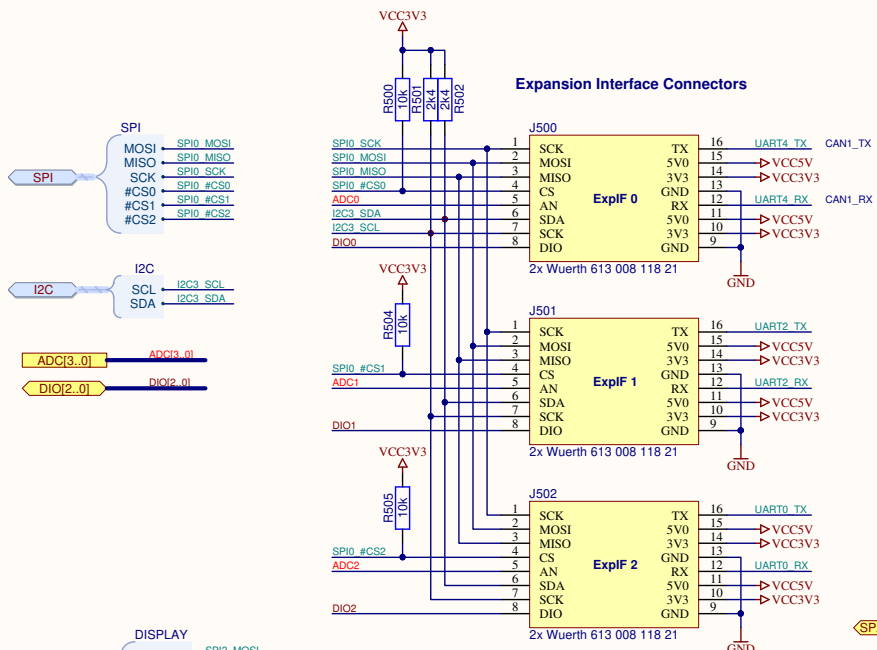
VCC3V3

R500 10k
R501 2k4
R502 2k4

Expansion Interface Connectors

SPI
MOSI SPI0_MOSI
MISO SPI0_MISO
SCK SPI0_SCK
#CS0 SPI0_#CS0
#CS1 SPI0_#CS1
#CS2 SPI0_#CS2
SPI

I2C
SCL I2C3_SCL
SDA I2C3_SDA
I2C

ADC[3..0] ADC[3..0]
DIO[2..0] DIO[2..0]

J500
SPI0_SCK 1 SCK TX 16 UART4_TX CAN1_TX
SPI0_MOSI 2 MOSI 5V0 15 VCC5V
SPI0_MISO 3 MISO 3V3 14 VCC3V3
SPI0_#CS0 4 CS GND 13
ADC0 5 AN RX 12 UART4_RX CAN1_RX
I2C3_SDA 6 SDA 5V0 11 VCC5V
I2C3_SCL 7 SCK 3V3 10 VCC3V3
DIO0 8 DIO GND 9
ExpIF 0
2x Wuerth 613 008 118 21
GND

VCC3V3
R504 10k

J501
1 SCK TX 16 UART2_TX
2 MOSI 5V0 15 VCC5V
3 MISO 3V3 14 VCC3V3
SPI0_#CS1 4 CS GND 13
ADC1 5 AN RX 12 UART2_RX
6 SDA 5V0 11 VCC5V
7 SCK 3V3 10 VCC3V3
DIO1 8 DIO GND 9
ExpIF 1
2x Wuerth 613 008 118 21
GND

VCC3V3
R505 10k

J502
1 SCK TX 16 UART0_TX
2 MOSI 5V0 15 VCC5V
3 MISO 3V3 14 VCC3V3
SPI0_#CS2 4 CS GND 13
ADC2 5 AN RX 12 UART0_RX
6 SDA 5V0 11 VCC5V
7 SCK 3V3 10 VCC3V3
DIO2 8 DIO GND 9
ExpIF 2
2x Wuerth 613 008 118 21
GND

DISPLAY
SPI2_MOSI
SP